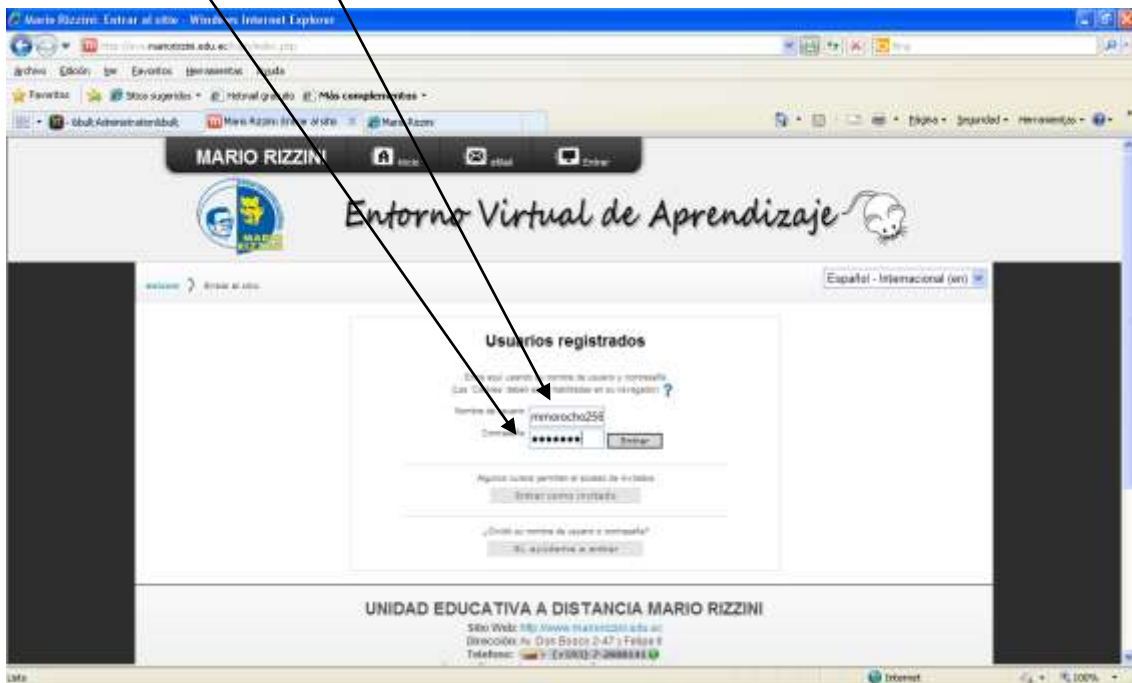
Mario Rizzini: Entrar al sitio - Windows Internet Explorer

http://www.mariorizzini.edu.ec/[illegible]

Archivo Edición Ver Favoritos Herramientas Ayuda

Favoritos Sitios sugeridos Hotmail gratuito Más complementos

Administrator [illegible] Mario Rizzini: Entrar al sitio Mario Rizzini

Página Seguridad Herramientas

MARIO RIZZINI Inicio eMail Entrar

Entorno Virtual de Aprendizaje

Inicio Entrar al sitio

Español - Internacional (es)

Usuarios registrados

Entre aquí usando su nombre de usuario y contraseña (Las 'Cookies' deben estar habilitadas en su navegador)

Nombre de usuario mmorocho256

Contraseña ••••••••

Entrar

Algunos cursos permiten el acceso de invitados

Entrar como invitado

¿Olvidó su nombre de usuario o contraseña?

Sí, ayúdeme a entrar

UNIDAD EDUCATIVA A DISTANCIA MARIO RIZZINI

Sitio Web: http://www.mariorizzini.edu.ec

Dirección: Av. Don Bosco 2-47 y Felipe II

Teléfono: (593) 7 2888141

Listo

Internet

100%